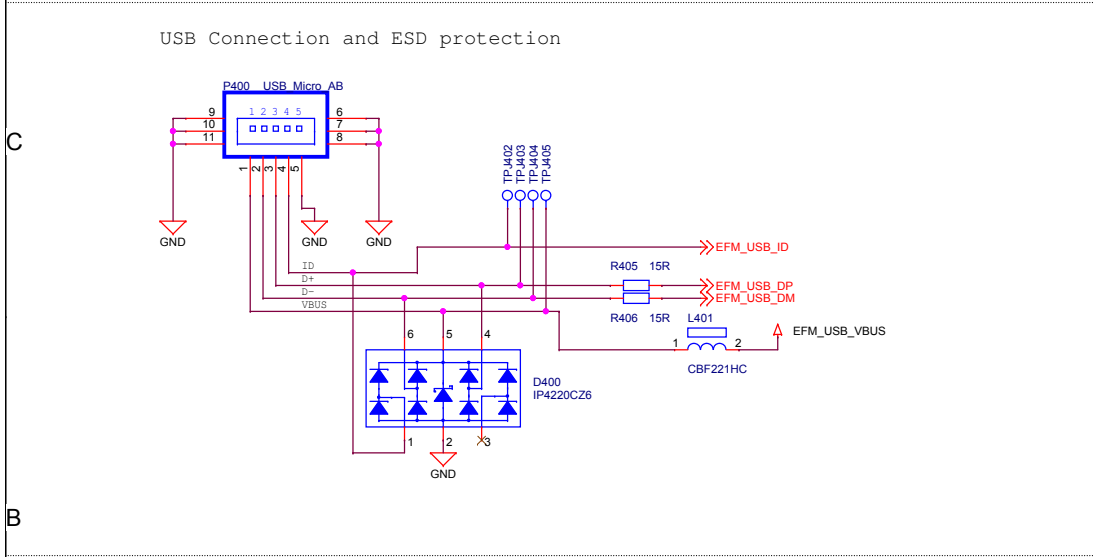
USB Connection and ESD protection

C

P400 USB_Micro_AB

1 2 3 4 5

9
10
11

6
7
8

1 2 3 4 5

GND GND GND

TPJ402 TPJ403 TPJ404 TPJ405

EFM_USB_ID

ID
D+
D-
VBUS

R405 15R

EFM_USB_DP
EFM_USB_DM

R406 15R

L401

EFM_USB_VBUS

1 2

CBF221HC

6 5 4

D400
IP4220CZ6

1 2 3

GND

B